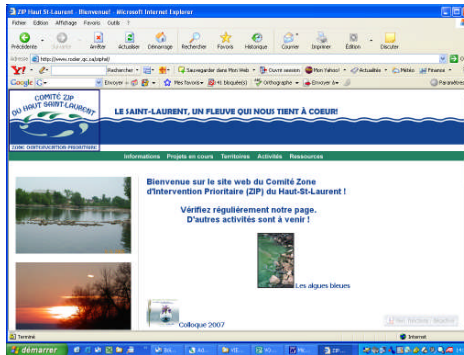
ZIP Haut St-Laurent - Bienvenue! - Microsoft Internet Explorer

Fichier Edition Affichage Favoris Outils ?

Précédente Suivante Arrêter Actualiser Démarrage Rechercher Favoris Historique Courrier Imprimer Edition Discuter

Adresse http://www.rocler.qc.ca/ziphsl/

Rechercher Sauvegarder dans Mon Web Ouvrir session Mon Yahoo! Actualités Météo Finance

Google G- Envoyer à Mes favoris 41 bloqué(s) Orthographe Envoyer à Paramètres

COMITÉ ZIP DU HAUT SAINT-LAURENT

ZONE D'INTERVENTION PRIORITAIRE

LE SAINT-LAURENT, UN FLEUVE QUI NOUS TIENT À COEUR!

Informations Projets en cours Territoires Activités Ressources

Bienvenue sur le site web du Comité Zone d'Intervention Prioritaire (ZIP) du Haut-St-Laurent !

Vérifiez régulièrement notre page. D'autres activités sont à venir !

Les algues bleues

Colloque 2007

Terminé Internet

démarrer